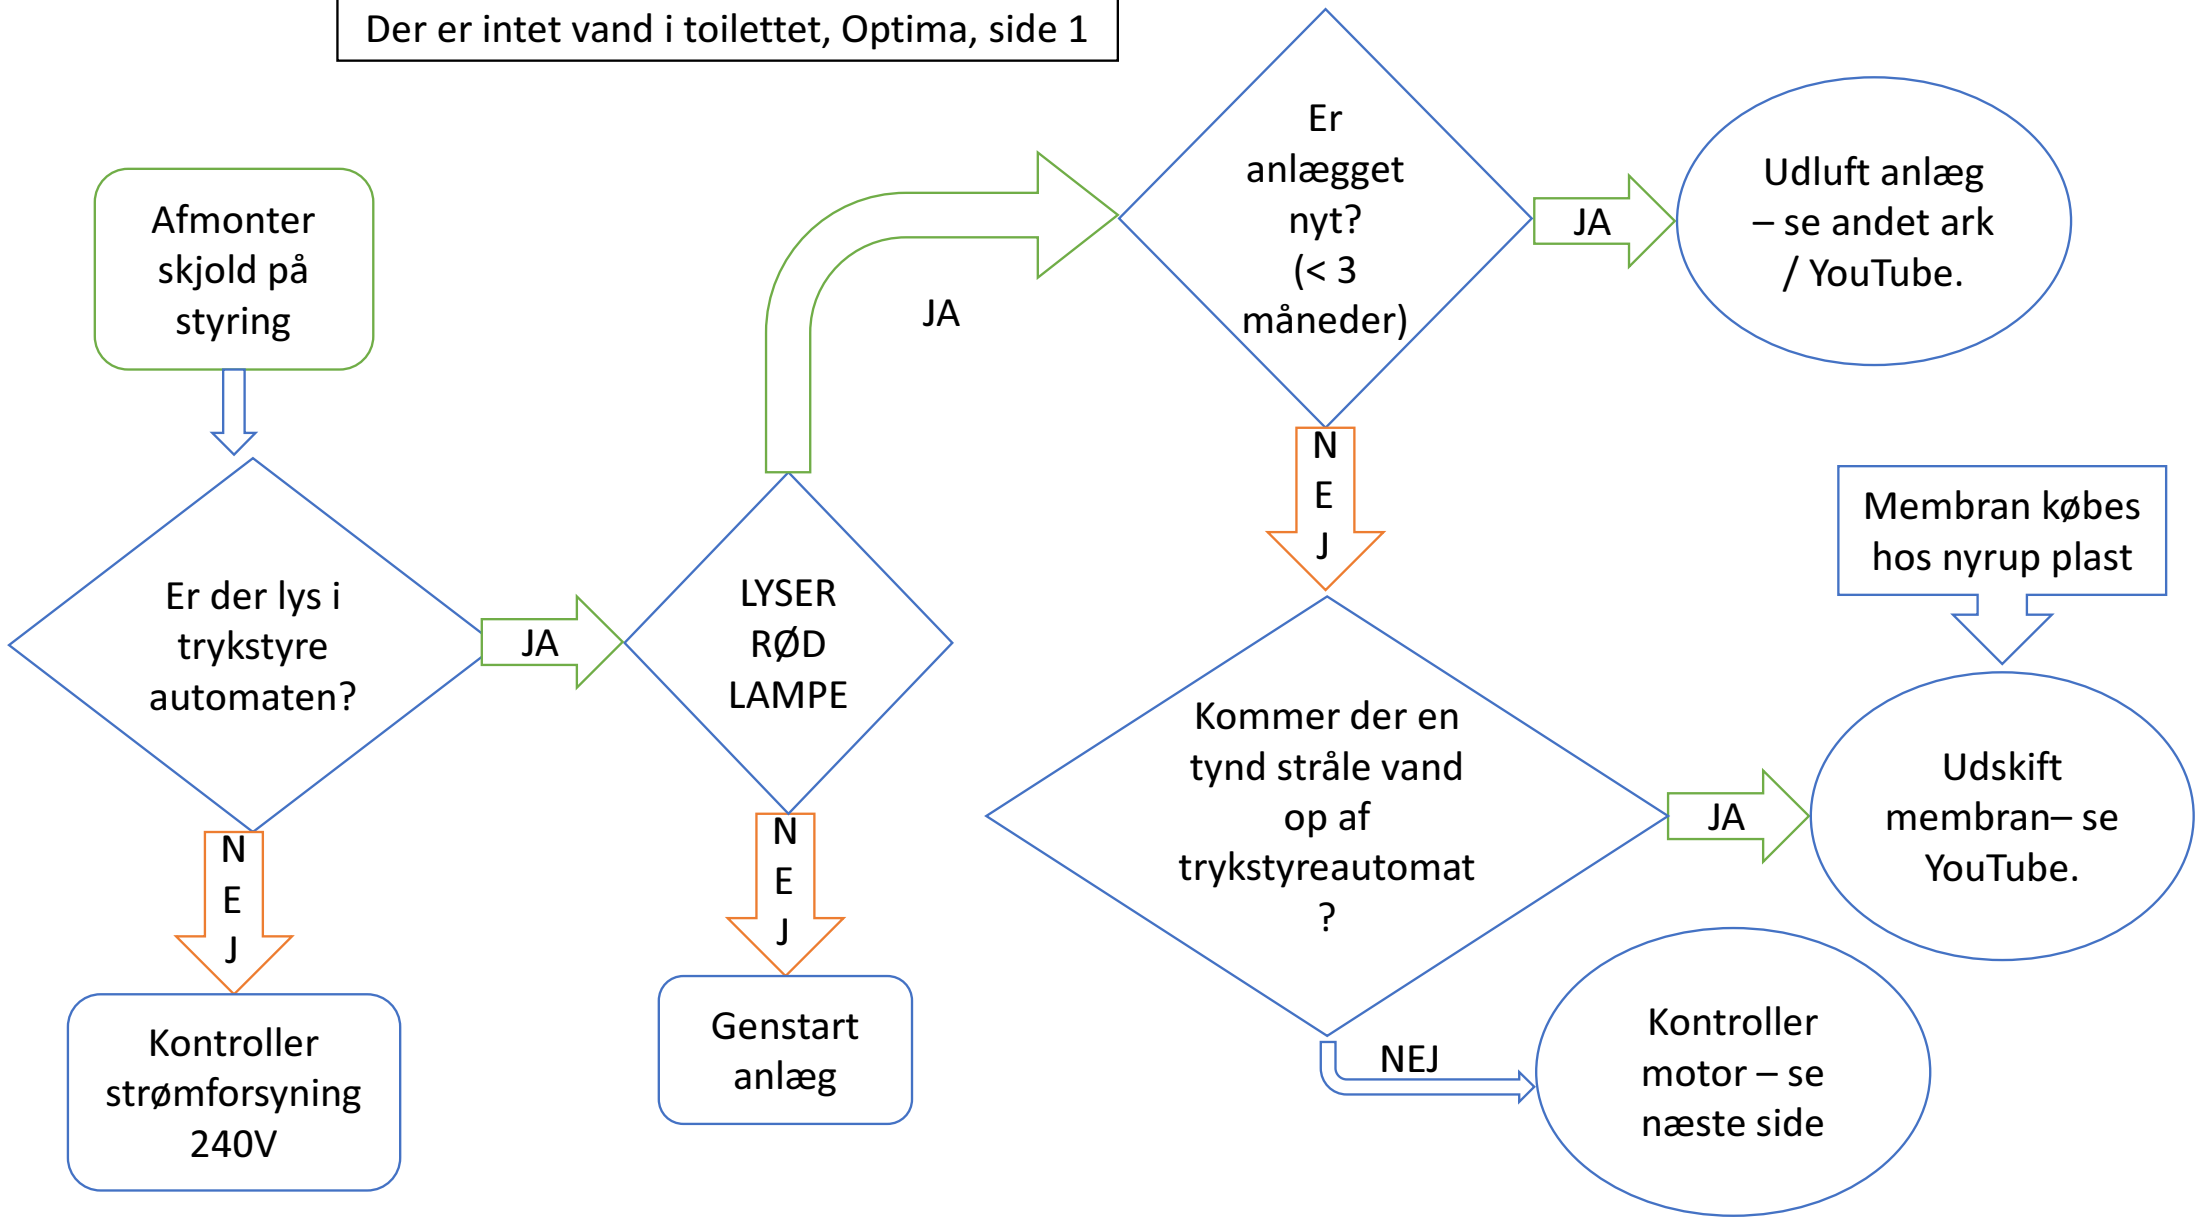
Der er intet vand i toilettet, Optima, side 1

Afmonter skjold på styring

Er der lys i trykstyre automaten?

JA

NEJ

Kontroller strømforsyning 240V

LYSER RØD LAMPE

NEJ

Genstart anlæg

JA

Er anlægget nyt? (< 3 måneder)

JA

Udluft anlæg – se andet ark / YouTube.

NEJ

Kommer der en tynd stråle vand op af trykstyreautomat ?

JA

Membran købes hos nyrup plast

Udskift membran– se YouTube.

NEJ

Kontroller motor – se næste side